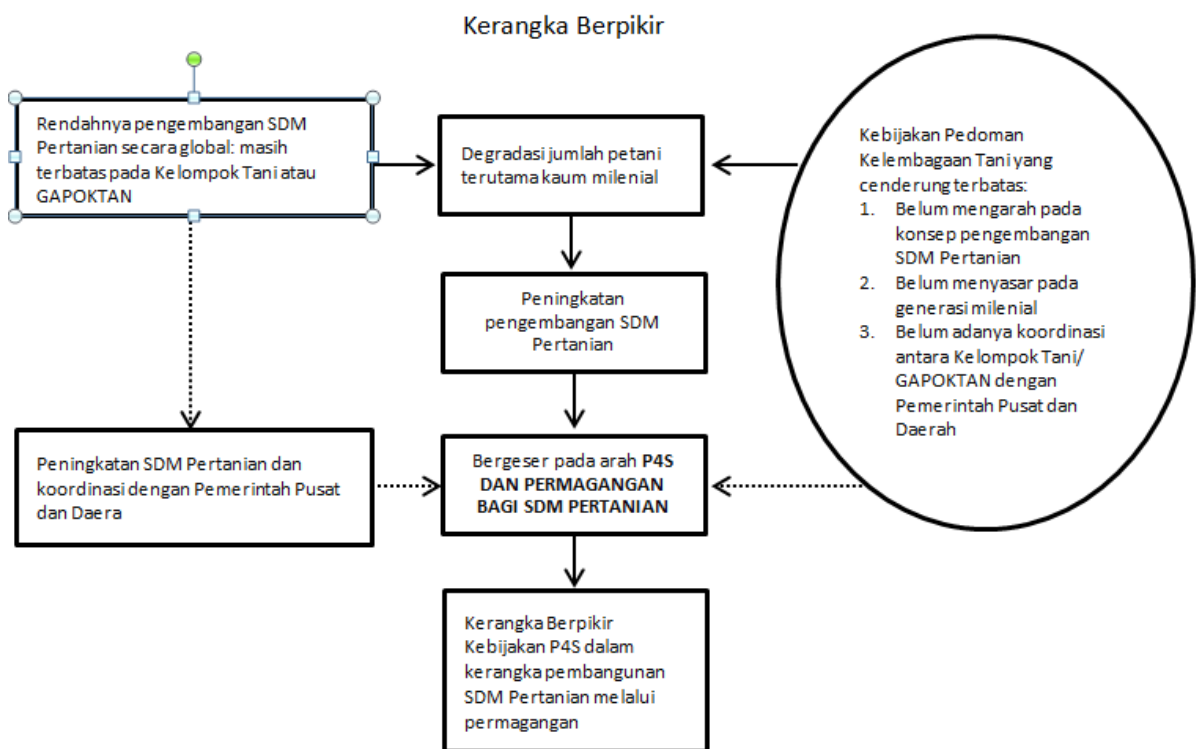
Kerangka Berpikir

Rendahnya pengembangan SDM Pertanian secara global: masih terbatas pada Kelompok Tani atau GAPOKTAN

Degradasi jumlah petani terutama kaum milenial

Kebijakan Pedoman Kelembagaan Tani yang cenderung terbatas:
1. Belum mengarah pada konsep pengembangan SDM Pertanian
2. Belum menyasar pada generasi milenial
3. Belum adanya koordinasi antara Kelompok Tani/ GAPOKTAN dengan Pemerintah Pusat dan Daerah

Peningkatan pengembangan SDM Pertanian

Peningkatan SDM Pertanian dan koordinasi dengan Pemerintah Pusat dan Daera

Bergeser pada arah **P4S DAN PERMAGANGAN BAGI SDM PERTANIAN**

Kerangka Berpikir Kebijakan P4S dalam kerangka pembangunan SDM Pertanian melalui permagangan